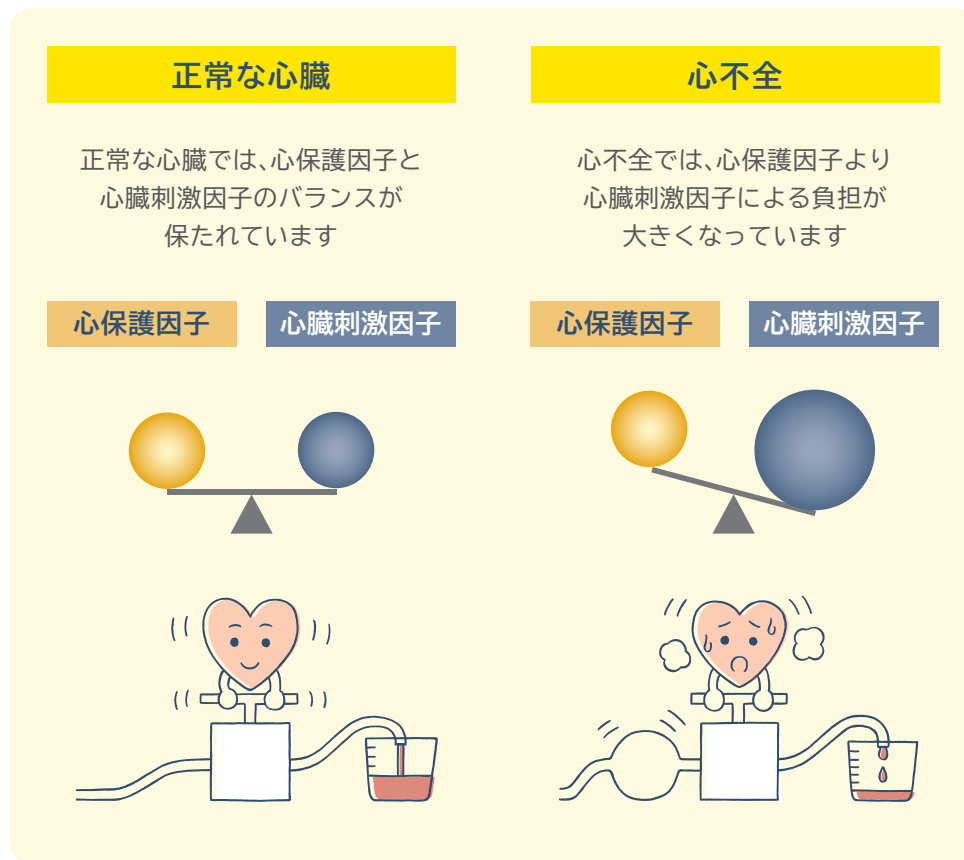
正常な心臓

正常な心臓では、心保護因子と心臓刺激因子のバランスが保たれています

心保護因子

心臓刺激因子

心不全

心不全では、心保護因子より心臓刺激因子による負担が大きくなっています

心保護因子

心臓刺激因子